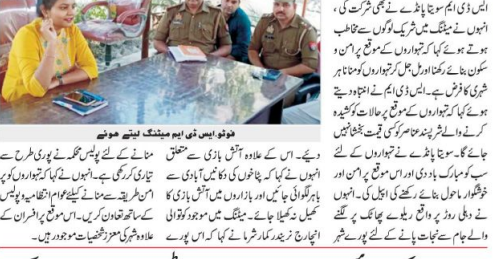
ایس ڈی ایم سویتا پانڈے نے بھی شرکت کی، انہوں نے میٹنگ میں شریک لوگوں سے مخاطب ہوتے ہوئے کہا کہ تہواروں کے موقع پر امن و سکون بنائے رکھنا اور مل جل کر تہواروں کو منانا ہر شہری کا فرض ہے۔ ایس ڈی ایم نے انتباہ دیتے ہوئے کہا کہ تہواروں کے موقع پر حالات کو کشیدہ کرنے والے شرپسند عناصر کو کسی قیمت بخشا نہیں جائے گا۔ سویتا پانڈے نے تہواروں کے لئے سبھی کو مبارکباد دی اور اس موقع پر امن اور خوشگوار ماحول بنائے رکھنے کی اپیل کی۔ انہوں نے دیلی روڈ پر واقع ریلوے پھاٹک پر لگنے والے جام سے نجات پانے کے لئے پور سے شہر

فوٹو ایس ڈی ایم میٹنگ لیتے ہوئے

دیے۔ اس کے علاوہ آتش بازی سے متعلق انہوں نے کہا کہ پٹاخوں کی دکانیں آبادی سے باہر لگوائی جائیں اور بازاروں میں آتش بازی کا کھیل نہ کھیلا جائے۔ میٹنگ میں موجود کوتوالی انچارج نریندر کمار شرما نے کہا کہ اس پورے

منانے کے لئے پولیس محکمہ نے پوری طرح سے تیاری کر رکھی ہے۔ انہوں نے کہا کہ تہواروں کو سبھی امن طریقہ سے منانے کیلئے عوام انتظامیہ و پولیس کے ساتھ تعاون کریں۔ اس موقع پر افسران کے علاوہ شہر کی معزز شخصیات موجود رہیں۔